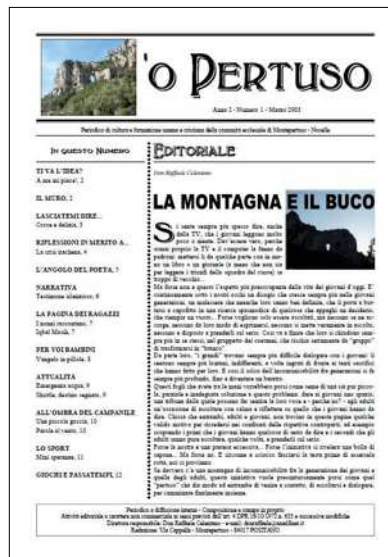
'O PERTUSO

Anno 2 - Numero 1 - Marzo 2008

Periodico di cultura e formazione umana e cristiana della comunità ecclesiale di Montepertuso - Positano

IN QUESTO NUMERO

TI VA L'IDEA?
A ma mi piace!, 2

IL MURO, 2

LASCIATEMI DIRE...
Cerca e dialoga, 3

RIFLESSIONI IN MERITO A...
La città invisibile, 4

L'ANGOLO DEL POETA, 5

NARRATIVA
Testimone silenzioso, 6

LA PAGINA DEI RAGAZZI
I nostri racconti, 7
Iqbal Masih, 7

PER VOI BAMBINI
Vengo la gallina, 8

ATTUALITÀ
Emergenza acqua, 9
Skirlla: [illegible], 9

ALL'OMBRA DEL CAMPANILE
Una piccola goccia, 10
Parola al vento, 10

LO SPORT
Mini sportivi, 11

GIOCHI E PASSATEMPI, 12

EDITORIALE

Don Raffaele Celentano

LA MONTAGNA E IL BUCO

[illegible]

Periodico a diffusione interna - Composizione e stampa in proprio.
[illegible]
Direttore responsabile: Don Raffaele Celentano - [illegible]
Redazione: Via Cappella - Montepertuso - 84017 POSITANO